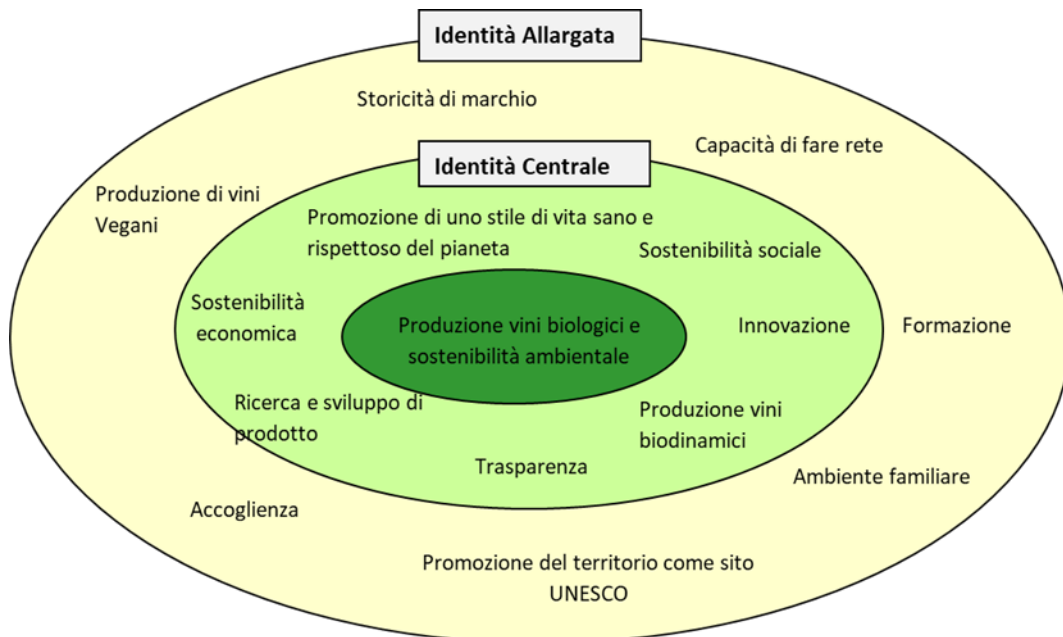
Identità Allargata

Storicità di marchio

Capacità di fare rete

Identità Centrale

Produzione di vini Vegani

Promozione di uno stile di vita sano e rispettoso del pianeta

Sostenibilità sociale

Sostenibilità economica

Produzione vini biologici e sostenibilità ambientale

Innovazione

Formazione

Ricerca e sviluppo di prodotto

Produzione vini biodinamici

Trasparenza

Ambiente familiare

Accoglienza

Promozione del territorio come sito UNESCO